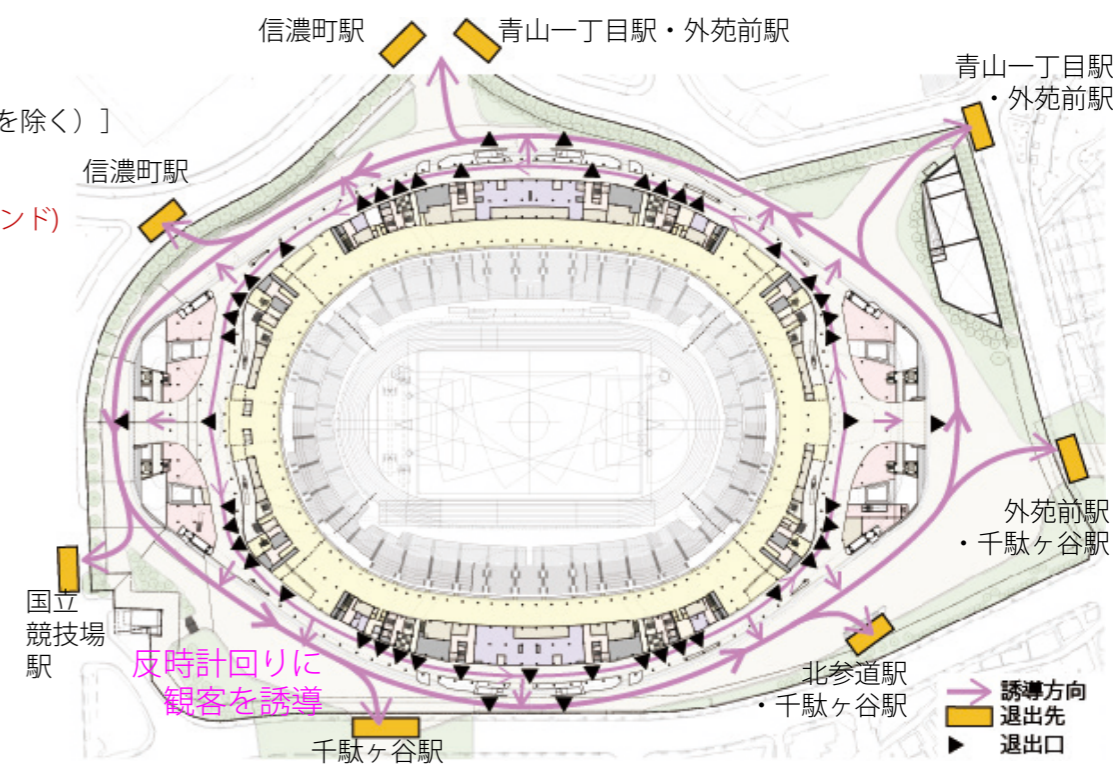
信濃町駅

青山一丁目駅・外苑前駅

を除く）]

青山一丁目駅・外苑前駅

信濃町駅

ンド)

外苑前駅・千駄ヶ谷駅

国立競技場駅

反時計回りに観客を誘導

北参道駅・千駄ヶ谷駅

千駄ヶ谷駅

誘導方向
退出先
退出口